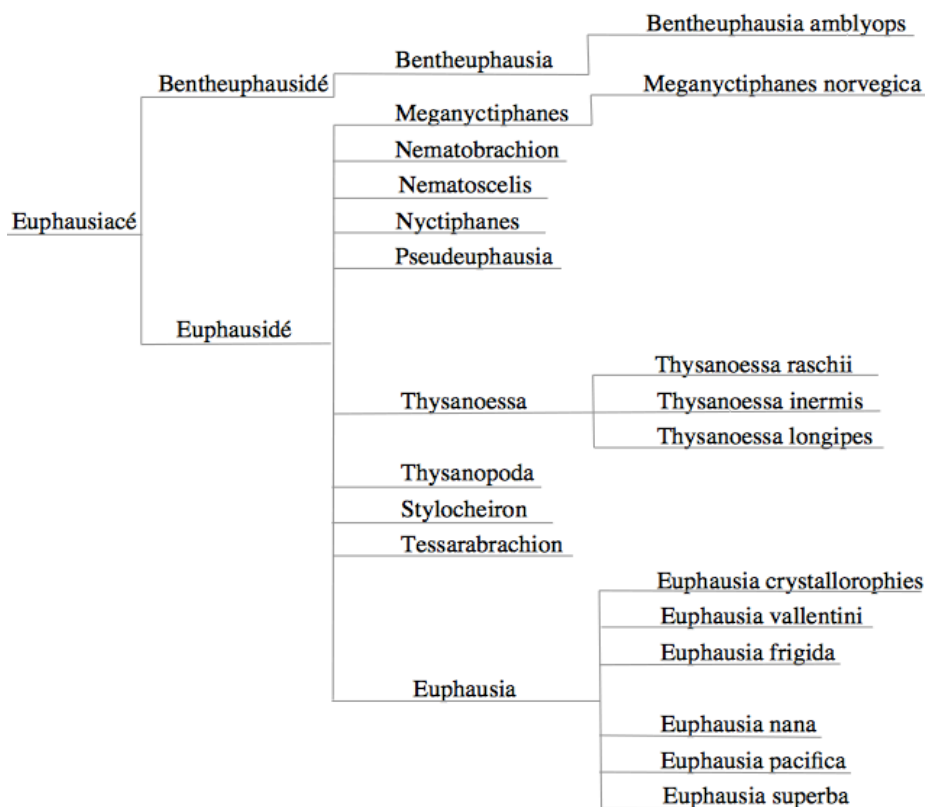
Euphausiacé

Bentheuphausidé

Bentheuphausia

Bentheuphausia amblyops

Euphausidé

Meganyctiphanes

Meganyctiphanes norvegica

Nematobrachion

Nematoscelis

Nyctiphanes

Pseudeuphausia

Thysanoessa

Thysanoessa raschii

Thysanoessa inermis

Thysanoessa longipes

Thysanopoda

Stylocheiron

Tessarabrachion

Euphausia

Euphausia crystallorophies

Euphausia vallentini

Euphausia frigida

Euphausia nana

Euphausia pacifica

Euphausia superba